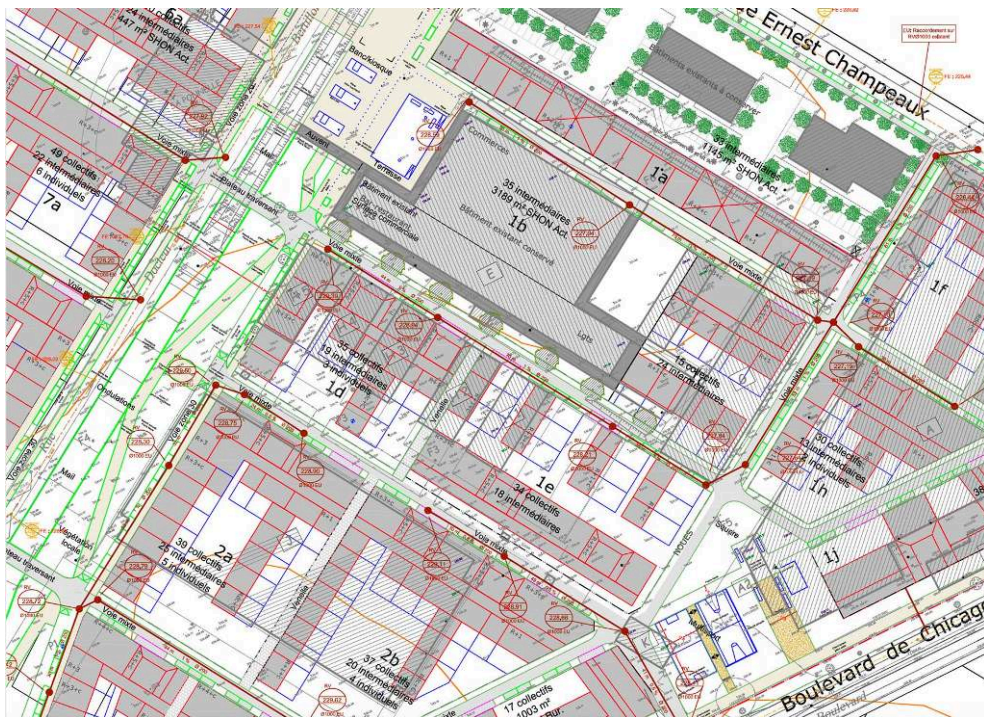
6a
24 intermédiaires
447 m² SHON Act.
rue Ernest Champeaux
Bâtiments existants à conserver
33 intermédiaires
1145 m² SHON Act.
1a
Banc/kiosque
Auvent
Terrasse
Commerces
35 intermédiaires
3189 m² SHON Act.
1b
Bâtiment existant conservé
Bâtiment existant
Surface commerciale
49 collectifs
22 intermédiaires
6 individuels
7a
Voie mixte
Plateau traversant
Voie mixte
1f
15 collectifs
21 intermédiaires
35 collectifs
19 intermédiaires
3 individuels
1d
Ondulations
Mail
30 collectifs
13 intermédiaires
2 individuels
1h
1e
34 collectifs
18 intermédiaires
Square
1j
39 collectifs
25 intermédiaires
5 individuels
2a
Végétation locale
Plateau traversant
Voie mixte
Voie mixte
37 collectifs
20 intermédiaires
4 individuels
2b
17 collectifs
1003 m² Bur.
Boulevard de Chicago